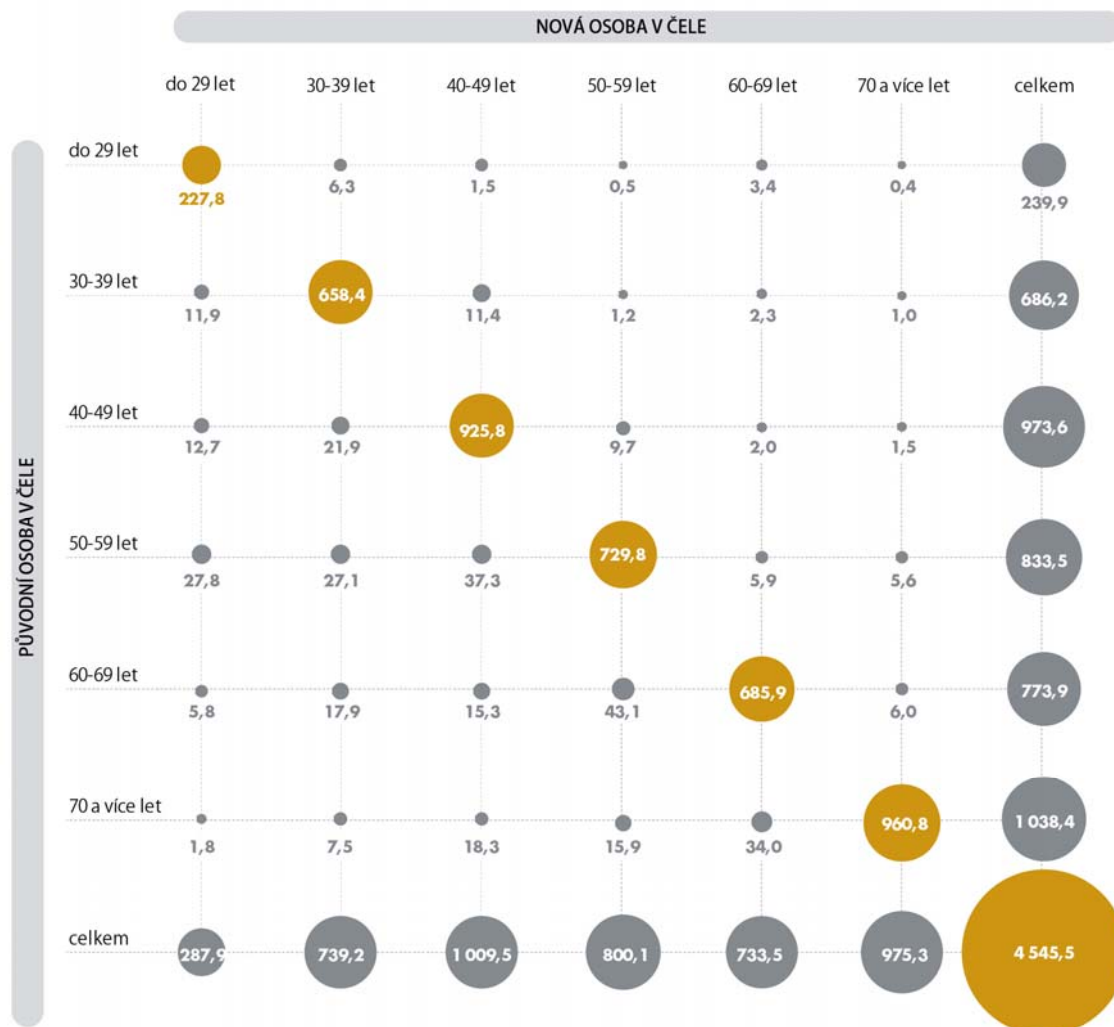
NOVÁ OSOBA V ČELE

PŮVODNÍ OSOBA V ČELE

| | do 29 let | 30-39 let | 40-49 let | 50-59 let | 60-69 let | 70 a více let | celkem |
|---|---|---|---|---|---|---|---|
| do 29 let | 227,8 | 6,3 | 1,5 | 0,5 | 3,4 | 0,4 | 239,9 |
| 30-39 let | 11,9 | 658,4 | 11,4 | 1,2 | 2,3 | 1,0 | 686,2 |
| 40-49 let | 12,7 | 21,9 | 925,8 | 9,7 | 2,0 | 1,5 | 973,6 |
| 50-59 let | 27,8 | 27,1 | 37,3 | 729,8 | 5,9 | 5,6 | 833,5 |
| 60-69 let | 5,8 | 17,9 | 15,3 | 43,1 | 685,9 | 6,0 | 773,9 |
| 70 a více let | 1,8 | 7,5 | 18,3 | 15,9 | 34,0 | 960,8 | 1 038,4 |
| celkem | 287,9 | 739,2 | 1 009,5 | 800,1 | 733,5 | 975,3 | 4 545,5 |